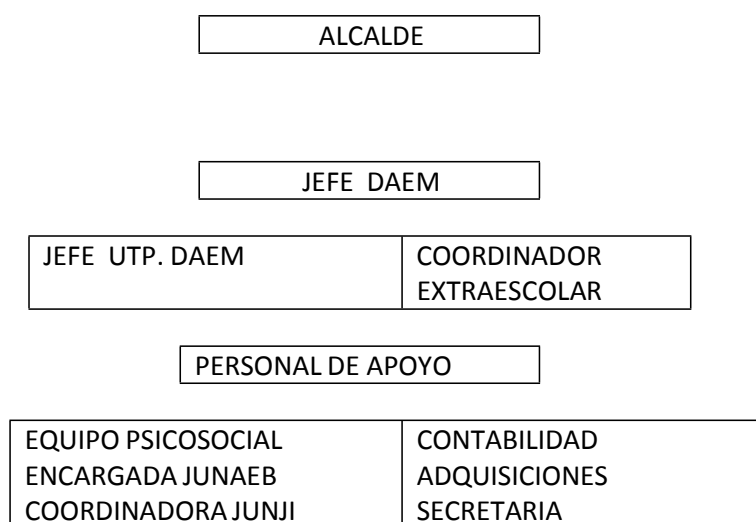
ALCALDE

JEFE DAEM

| JEFE UTP. DAEM | COORDINADOR EXTRAESCOLAR |
|---|---|

PERSONAL DE APOYO

| EQUIPO PSICOSOCIAL<br>ENCARGADA JUNAEB<br>COORDINADORA JUNJI | CONTABILIDAD<br>ADQUISICIONES<br>SECRETARIA |
|---|---|